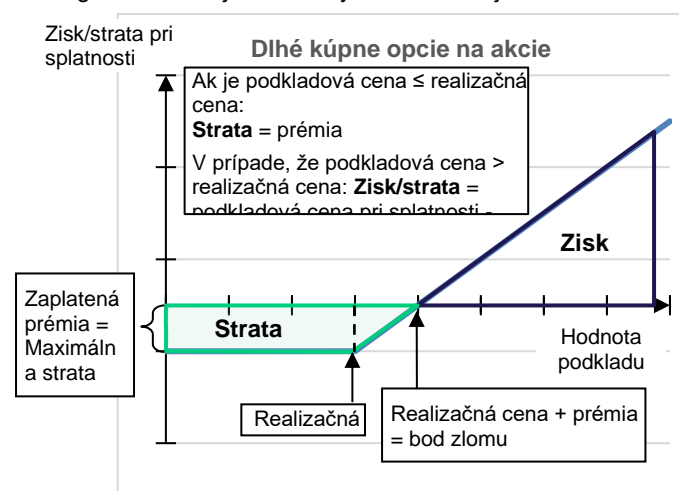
Zisk/strata pri splatnosti

Dlhé kúpne opcie na akcie

Ak je podkladová cena ≤ realizačná cena:
**Strata** = prémia

V prípade, že podkladová cena > realizačná cena: **Zisk/strata** = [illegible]

Zisk

Zaplatená prémia = Maximáln a strata

Strata

Hodnota podkladu

Realizačná

Realizačná cena + prémia = bod zlomu